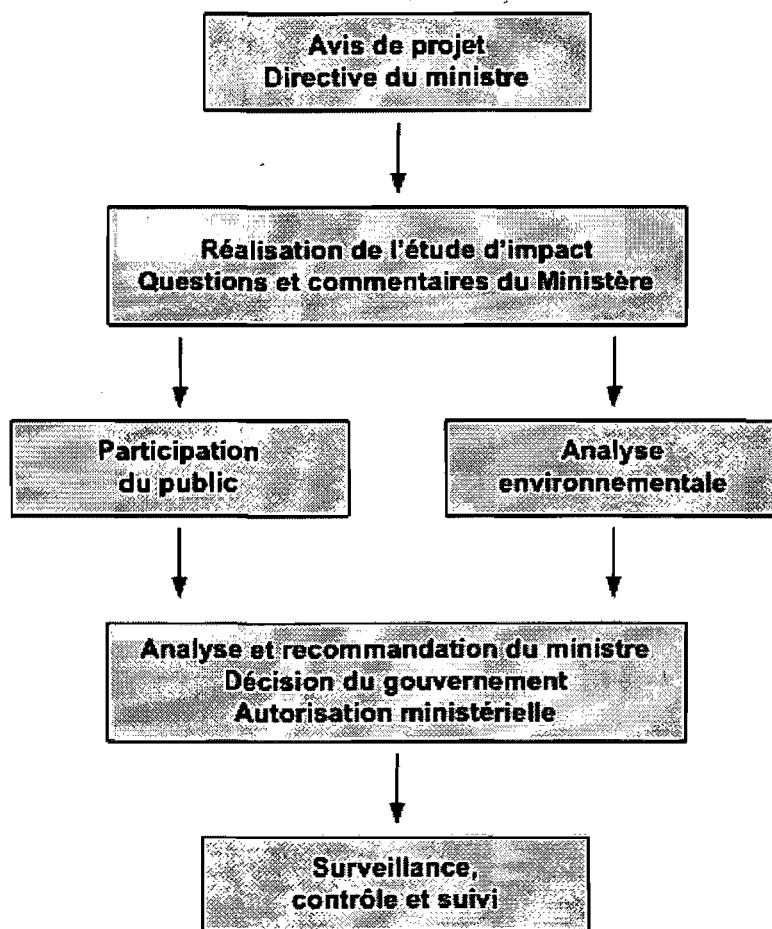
Avis de projet
Directive du ministre

Réalisation de l'étude d'impact
Questions et commentaires du Ministère

Participation du public

Analyse environnementale

Analyse et recommandation du ministre
Décision du gouvernement
Autorisation ministérielle

Surveillance, contrôle et suivi